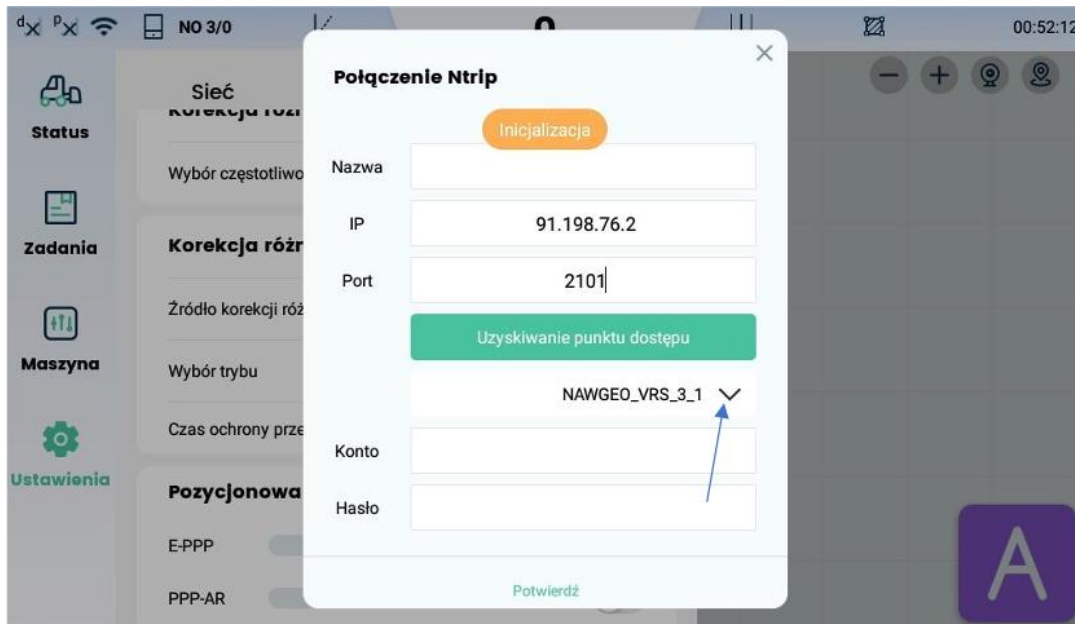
NO 3/0

0

00:52:12

Status

Sieć

Korekcja różn

Wybór częstotliwo

Zadania

Korekcja różn

Źródło korekcji róż

Maszyna

Wybór trybu

Czas ochrony prze

Ustawienia

Pozycjonowa

E-PPP

PPP-AR

Połączenie Ntrip

Inicjalizacja

Nazwa

IP 91.198.76.2

Port 2101

Uzyskiwanie punktu dostępu

NAWGEO_VRS_3_1

Konto

Hasło

Potwierdź

A